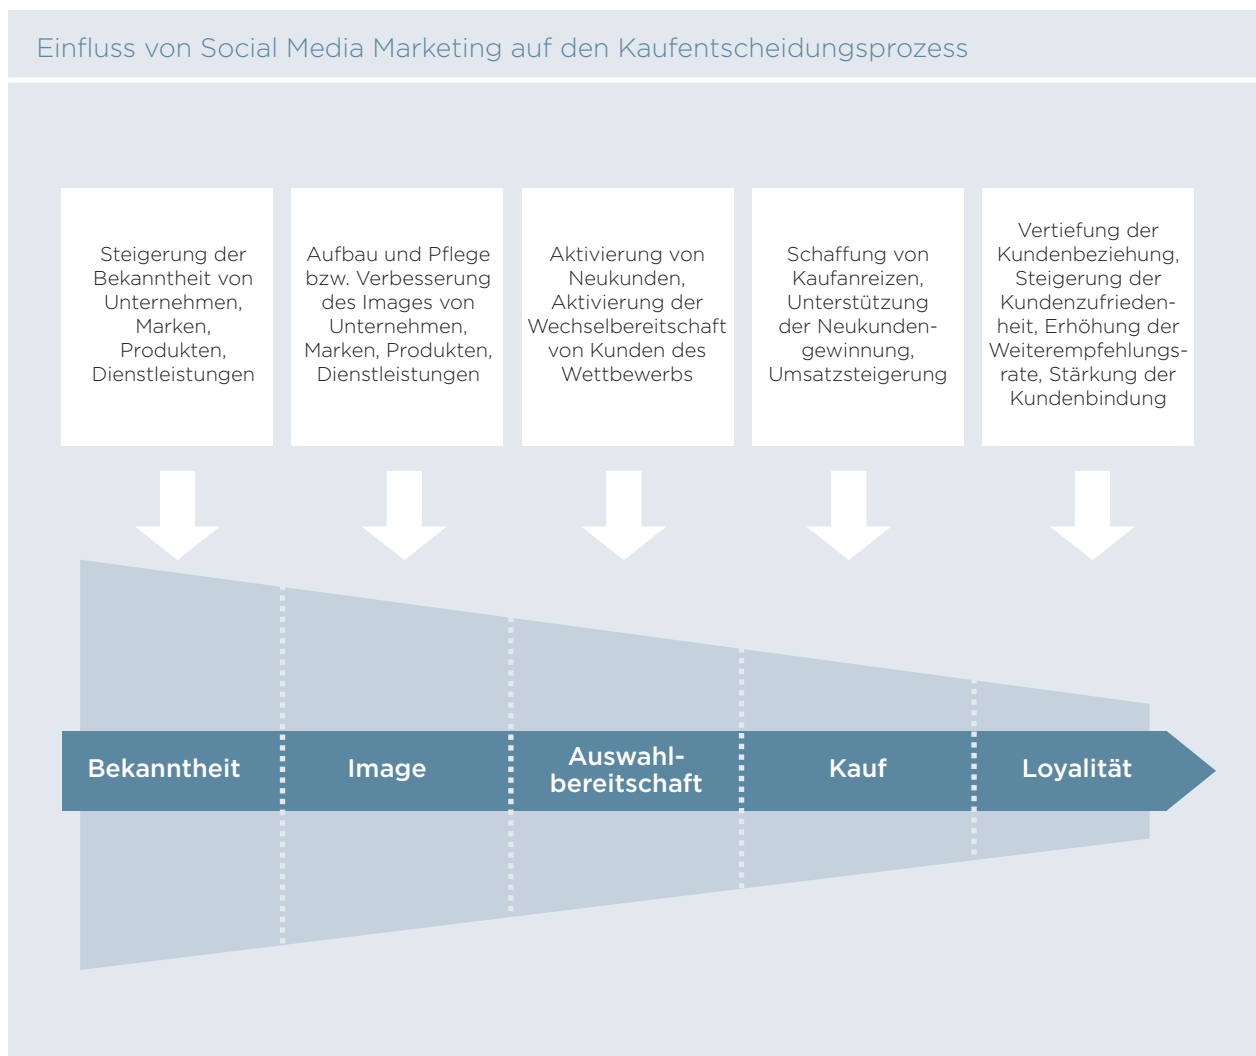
Einfluss von Social Media Marketing auf den Kaufentscheidungsprozess

Steigerung der Bekanntheit von Unternehmen, Marken, Produkten, Dienstleistungen

Aufbau und Pflege bzw. Verbesserung des Images von Unternehmen, Marken, Produkten, Dienstleistungen

Aktivierung von Neukunden, Aktivierung der Wechselbereitschaft von Kunden des Wettbewerbs

Schaffung von Kaufanreizen, Unterstützung der Neukundengewinnung, Umsatzsteigerung

Vertiefung der Kundenbeziehung, Steigerung der Kundenzufriedenheit, Erhöhung der Weiterempfehlungsrate, Stärkung der Kundenbindung

Bekanntheit

Image

Auswahlbereitschaft

Kauf

Loyalität